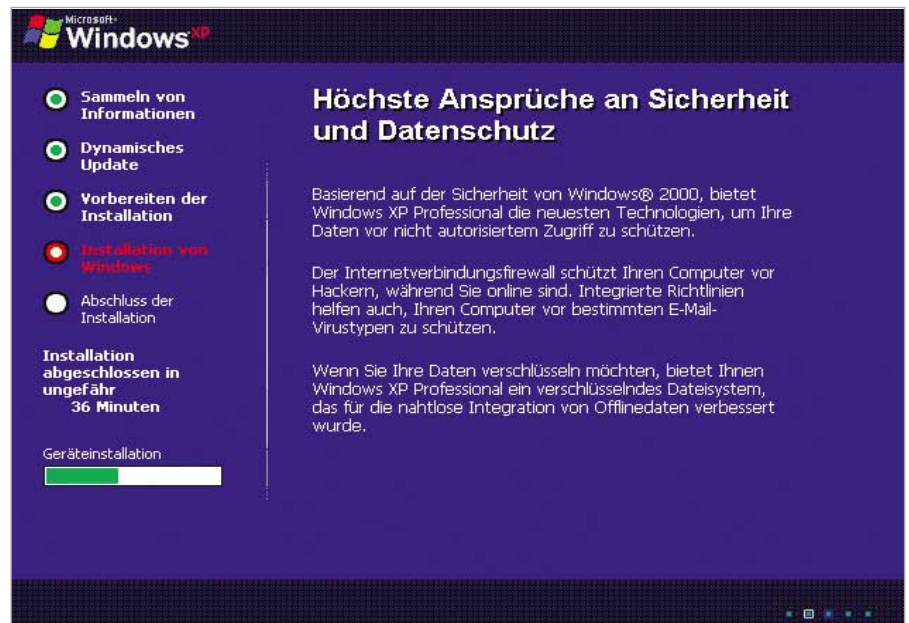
Microsoft Windows XP

Sammeln von Informationen

Dynamisches Update

Vorbereiten der Installation

Installation von Windows

Abschluss der Installation

Installation abgeschlossen in ungefähr 36 Minuten

Geräteinstallation

Höchste Ansprüche an Sicherheit und Datenschutz

Basierend auf der Sicherheit von Windows® 2000, bietet Windows XP Professional die neuesten Technologien, um Ihre Daten vor nicht autorisiertem Zugriff zu schützen.

Der Internetverbindungsfirewall schützt Ihren Computer vor Hackern, während Sie online sind. Integrierte Richtlinien helfen auch, Ihren Computer vor bestimmten E-Mail-Virustypen zu schützen.

Wenn Sie Ihre Daten verschlüsseln möchten, bietet Ihnen Windows XP Professional ein verschlüsselndes Dateisystem, das für die nahtlose Integration von Offlinedaten verbessert wurde.